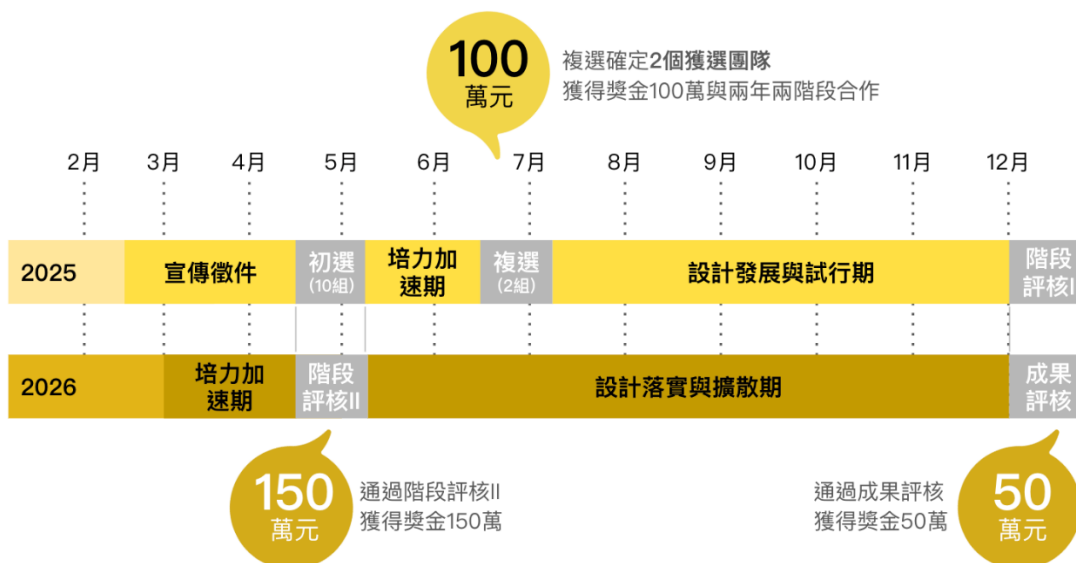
100
萬元

複選確定2個獲選團隊
獲得獎金100萬與兩年兩階段合作

2月 3月 4月 5月 6月 7月 8月 9月 10月 11月 12月

2025
宣傳徵件
初選
(10組)
培力加速期
複選
(2組)
設計發展與試行期
階段評核I

2026
培力加速期
階段評核II
設計落實與擴散期
成果評核

150
萬元

通過階段評核II
獲得獎金150萬

通過成果評核
獲得獎金50萬

50
萬元